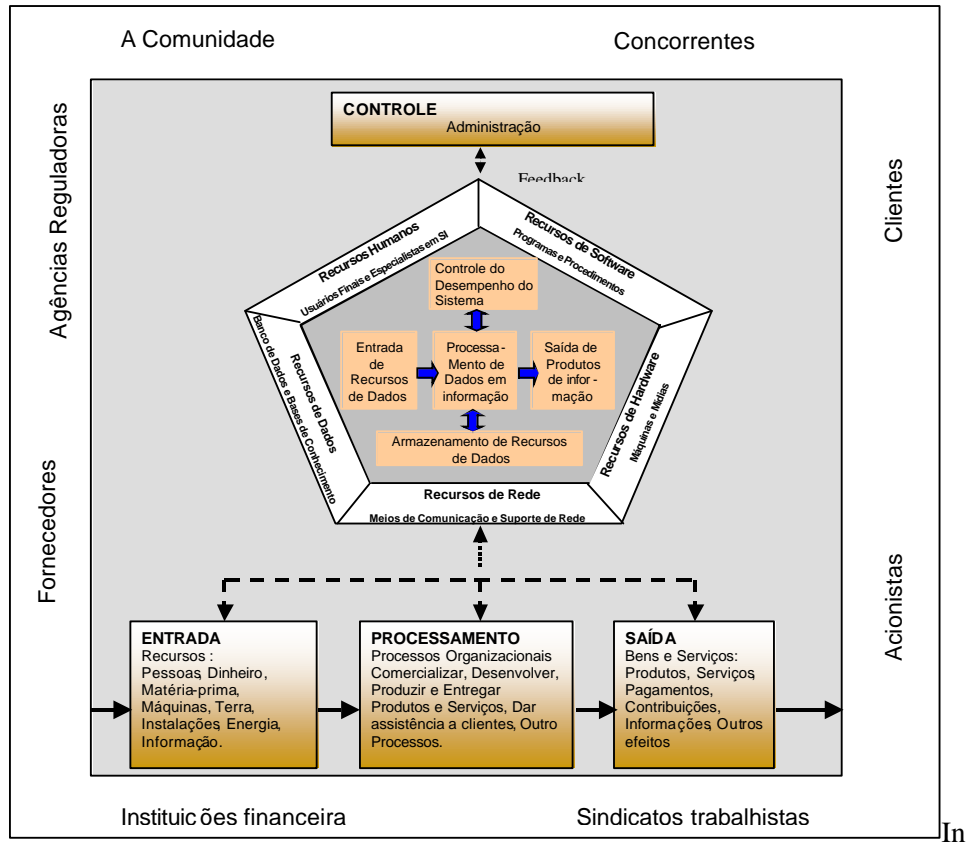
A Comunidade

Concorrentes

Agências Reguladoras

Clientes

CONTROLE
Administração

Feedback

Recursos Humanos
Usuários Finais e Especialistas em SI

Recursos de Software
Programas e Procedimentos

Controle do Desempenho do Sistema

Recursos de Dados
Banco de Dados e Bases de Conhecimento

Entrada de Recursos de Dados

Processa-Mento de Dados em informação

Saída de Produtos de infor-mação

Recursos de Hardware
Máquinas e Mídias

Armazenamento de Recursos de Dados

Recursos de Rede
Meios de Comunicação e Suporte de Rede

Fornecedores

Acionistas

ENTRADA
Recursos:
Pessoas, Dinheiro, Matéria-prima, Máquinas, Terra, Instalações, Energia, Informação.

PROCESSAMENTO
Processos Organizacionais Comercializar, Desenvolver, Produzir e Entregar Produtos e Serviços, Dar assistência a clientes, Outro Processos.

SAÍDA
Bens e Serviços:
Produtos, Serviços, Pagamentos, Contribuições, Informações, Outros efeitos

Instituicões financeira

Sindicatos trabalhistas

In